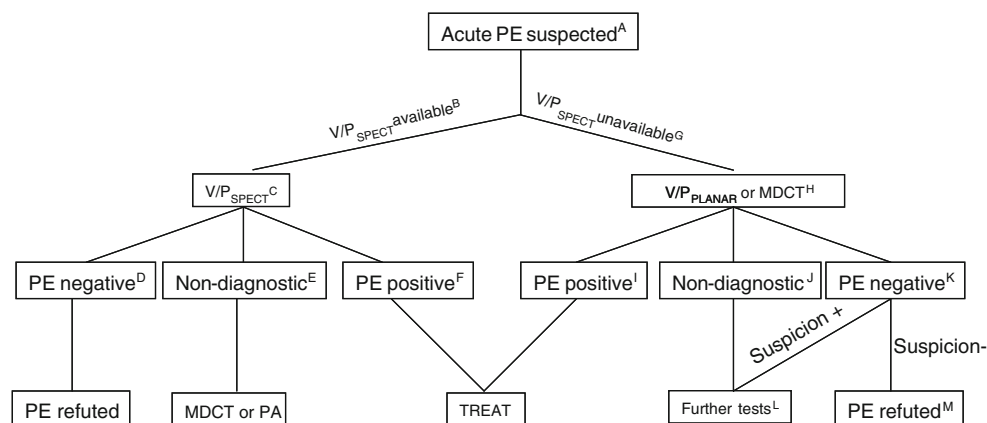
Acute PE suspected$^{A}$

V/P$_{SPECT}$available$^{B}$

V/P $_{SPECT}$unavailable$_{G}$

V/P$_{SPECT}$$^{C}$

V/P$_{PLANAR}$ or MDCT$^{H}$

PE negative$^{D}$

Non-diagnostic$^{E}$

PE positive$^{F}$

PE positive$^{I}$

Non-diagnostic$^{J}$

PE negative$^{K}$

Suspicion +

Suspicion-

PE refuted

MDCT or PA

TREAT

Further tests$^{L}$

PE refuted$^{M}$